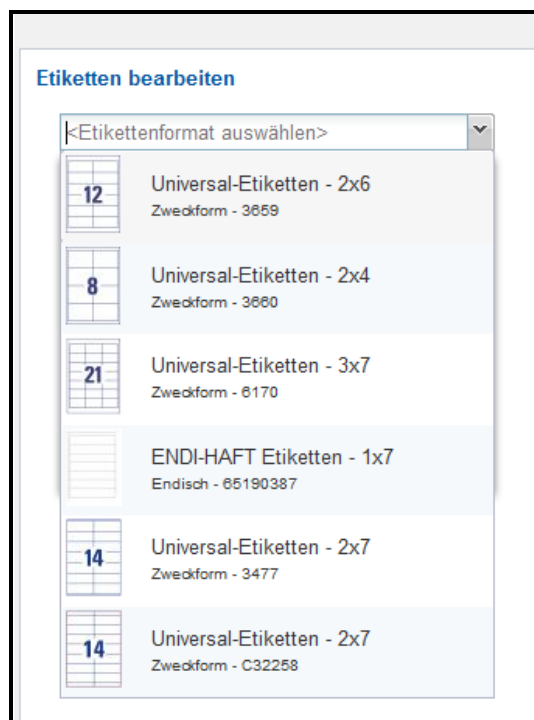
Etiketten bearbeiten

<Etikettenformat auswählen>

12
Universal-Etiketten - 2x6
Zweckform - 3659

8
Universal-Etiketten - 2x4
Zweckform - 3660

21
Universal-Etiketten - 3x7
Zweckform - 6170

ENDI-HAFT Etiketten - 1x7
Endisch - 65190387

14
Universal-Etiketten - 2x7
Zweckform - 3477

14
Universal-Etiketten - 2x7
Zweckform - C32258